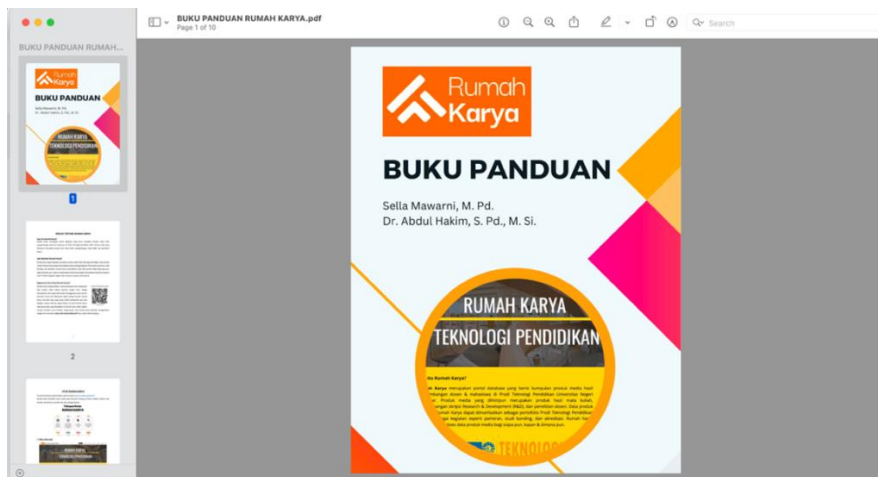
BUKU PANDUAN RUMAH KARYA.pdf
Page 1 of 10

Search

BUKU PANDUAN RUMAH...

1

2

Rumah Karya

BUKU PANDUAN

Sella Mawarni, M. Pd.
Dr. Abdul Hakim, S. Pd., M. Si.

RUMAH KARYA
TEKNOLOGI PENDIDIKAN

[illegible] Rumah Karya?

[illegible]

TEKNOLOG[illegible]